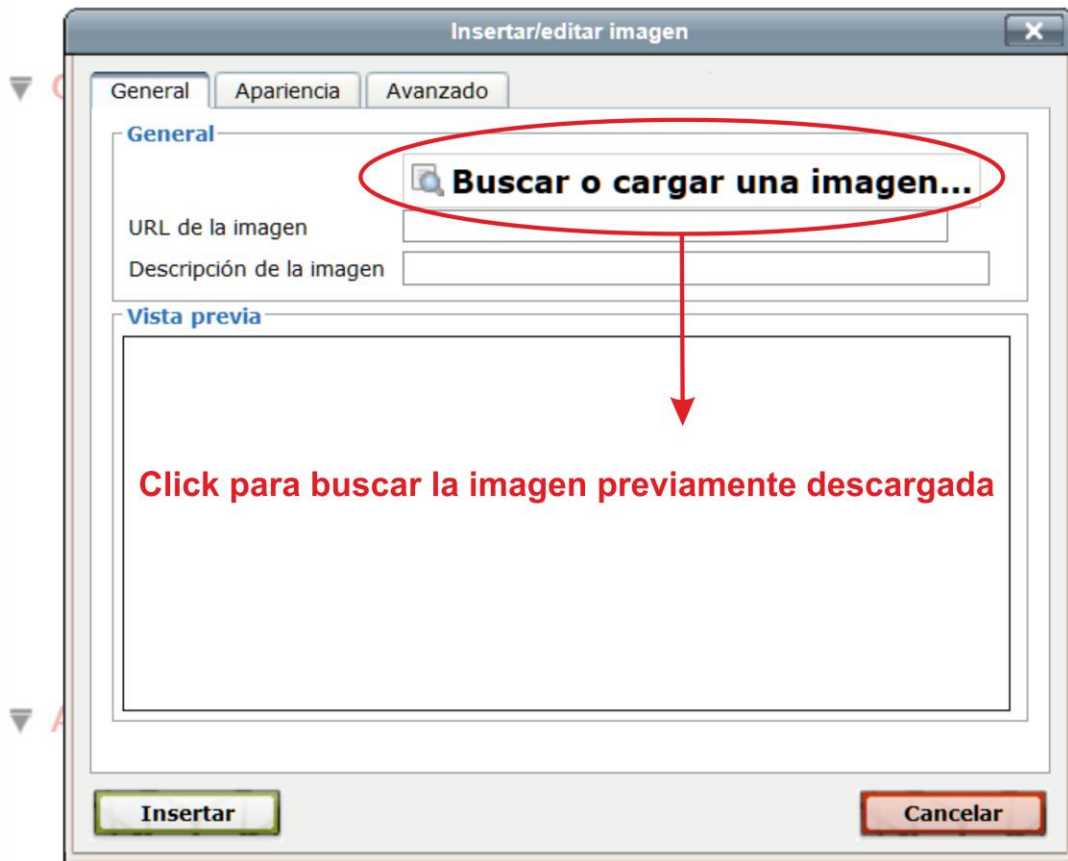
Insertar/editar imagen

General | Apariencia | Avanzado

General

Buscar o cargar una imagen...

URL de la imagen

Descripción de la imagen

Vista previa

Click para buscar la imagen previamente descargada

Insertar

Cancelar